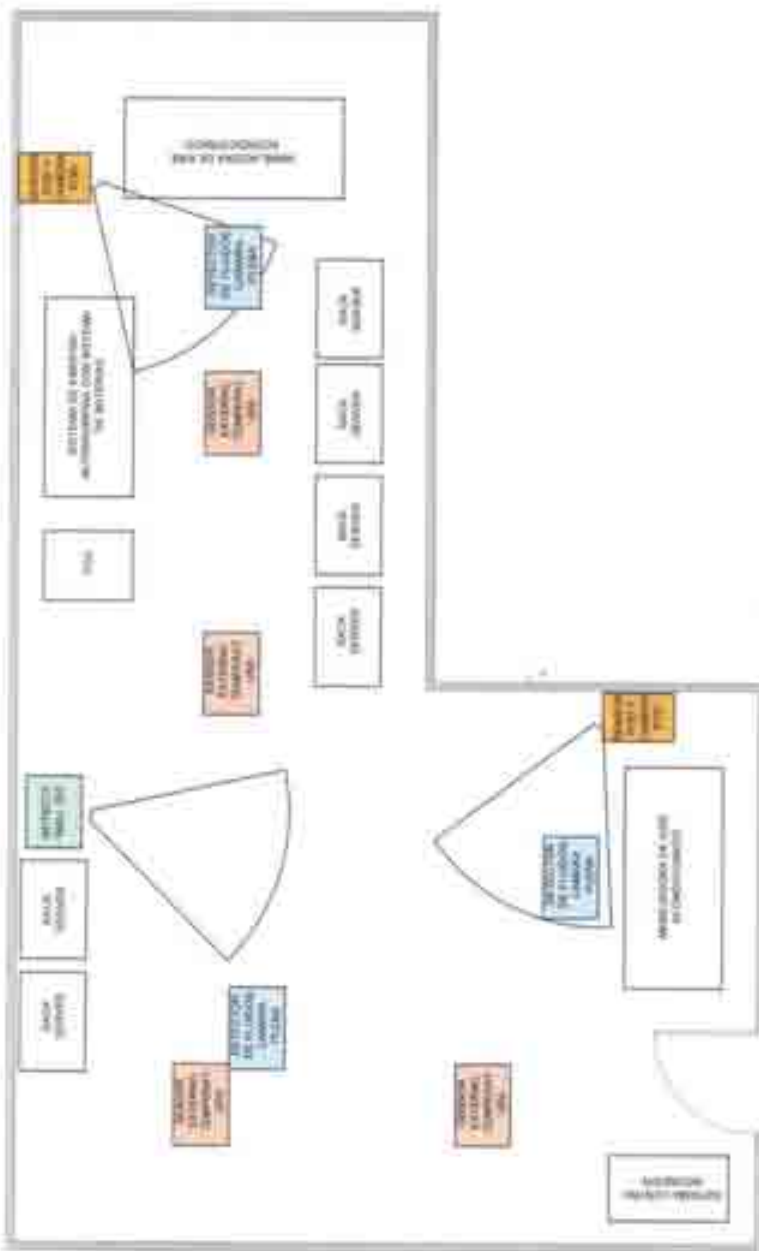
MINI UNIDAD DE AIRE ACONDICIONADO

DETECTOR DE FUGAS DE AGUA

SISTEMA DE ENERGÍA ININTERRUMPIDA CON BANCO DE BATERÍAS

SENSOR EXTERNO TEMPERATURA

PDU

RACK SERVER

RACK SERVER

RACK SERVER

RACK SERVER

SENSOR EXTERNO TEMPERATURA

DETECTOR DE HUMO

RACK SERVER

RACK SERVER

DETECTOR DE FUGAS DE AGUA

SENSOR EXTERNO TEMPERATURA

MINI UNIDAD DE AIRE ACONDICIONADO

DETECTOR DE FUGAS DE AGUA

SENSOR EXTERNO TEMPERATURA

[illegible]